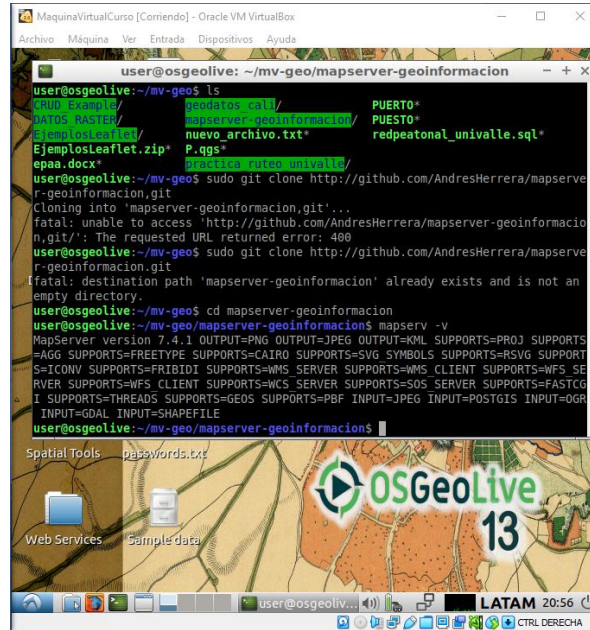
MaquinaVirtualCurso [Corriendo] - Oracle VM VirtualBox

Archivo Máquina Ver Entrada Dispositivos Ayuda

user@osgeolive: ~/mv-geo/mapserver-geoinformacion

user@osgeolive:~/mv-geo$ ls
CRUD_Example/ geodatos_cali/ PUERTO*
DATOS_RASTER/ mapserver-geoinformacion/ PUESTO*
EjemplosLeaflet/ nuevo_archivo.txt* redpeatonal_univalle.sql*
EjemplosLeaflet.zip* P.qgs*
epaa.docx* practica_ruteo_univalle/
user@osgeolive:~/mv-geo$ sudo git clone http://github.com/AndresHerrera/mapserver-geoinformacion,git
Cloning into 'mapserver-geoinformacion,git'...
fatal: unable to access 'http://github.com/AndresHerrera/mapserver-geoinformacion,git/': The requested URL returned error: 400
user@osgeolive:~/mv-geo$ sudo git clone http://github.com/AndresHerrera/mapserver-geoinformacion.git
fatal: destination path 'mapserver-geoinformacion' already exists and is not an empty directory.
user@osgeolive:~/mv-geo$ cd mapserver-geoinformacion
user@osgeolive:~/mv-geo/mapserver-geoinformacion$ mapserv -v
MapServer version 7.4.1 OUTPUT=PNG OUTPUT=JPEG OUTPUT=KML SUPPORTS=PROJ SUPPORTS=AGG SUPPORTS=FREETYPE SUPPORTS=CAIRO SUPPORTS=SVG_SYMBOLS SUPPORTS=RSVG SUPPORTS=ICONV SUPPORTS=FRIBIDI SUPPORTS=WMS_SERVER SUPPORTS=WMS_CLIENT SUPPORTS=WFS_SERVER SUPPORTS=WFS_CLIENT SUPPORTS=WCS_SERVER SUPPORTS=SOS_SERVER SUPPORTS=FASTCGI SUPPORTS=THREADS SUPPORTS=GEOS SUPPORTS=PBF INPUT=JPEG INPUT=POSTGIS INPUT=OGR INPUT=GDAL INPUT=SHAPEFILE
user@osgeolive:~/mv-geo/mapserver-geoinformacion$

Spatial Tools passwords.txt

OSGeoLive 13

Web Services Sample data

user@osgeoliv... LATAM 20:56

CTRL DERECHA